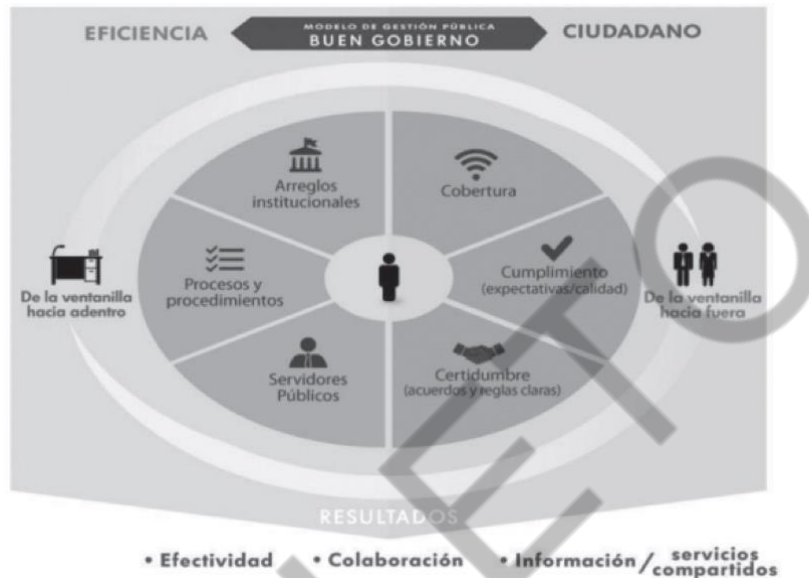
EFICIENCIA

MODELO DE GESTIÓN PÚBLICA
BUEN GOBIERNO

CIUDADANO

Arreglos institucionales

Cobertura

Procesos y procedimientos

Cumplimiento (expectativas/calidad)

De la ventanilla hacia adentro

De la ventanilla hacia fuera

Servidores Públicos

Certidumbre (acuerdos y reglas claras)

RESULTADOS

• Efectividad • Colaboración • Información / servicios compartidos